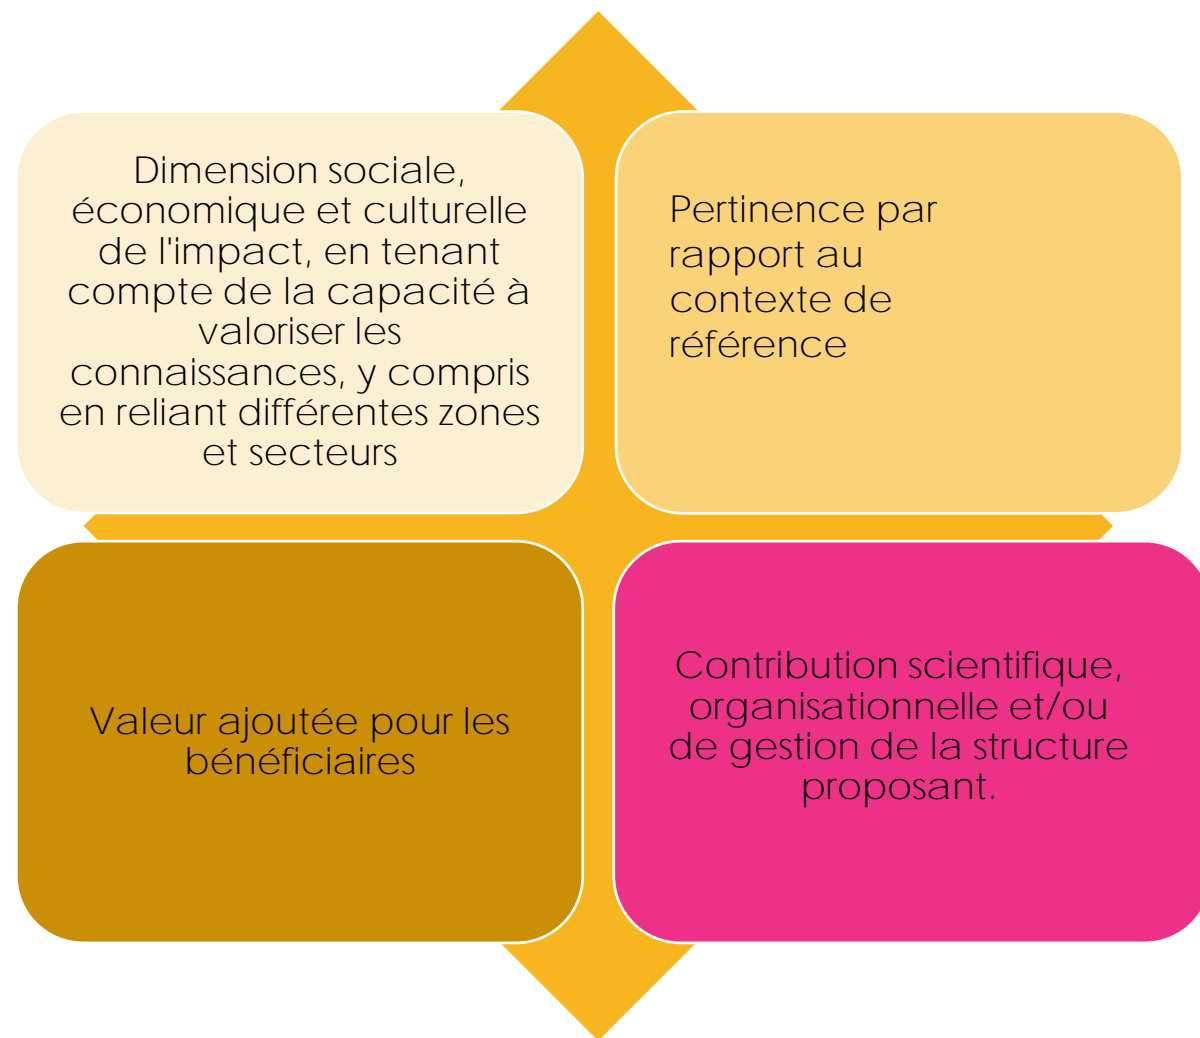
Dimension sociale, économique et culturelle de l'impact, en tenant compte de la capacité à valoriser les connaissances, y compris en reliant différentes zones et secteurs

Pertinence par rapport au contexte de référence

Valeur ajoutée pour les bénéficiaires

Contribution scientifique, organisationnelle et/ou de gestion de la structure proposant.